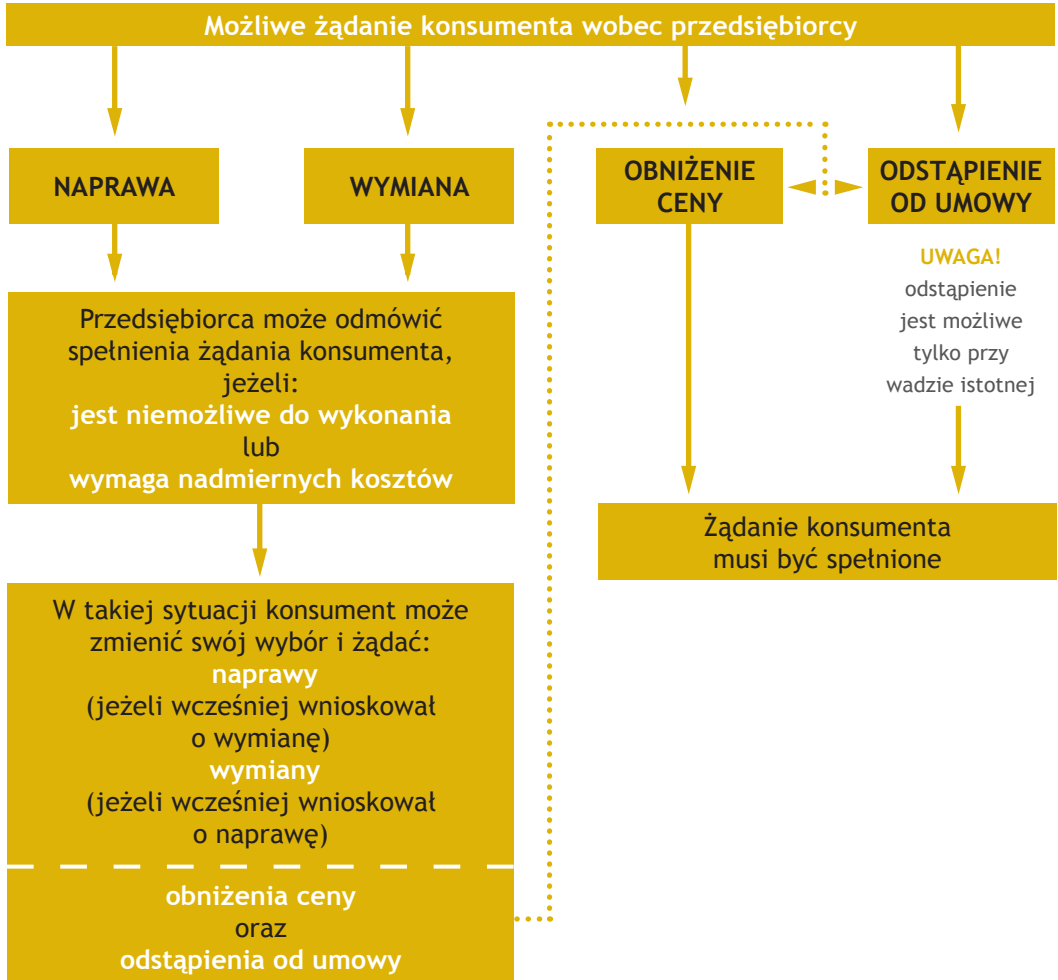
Możliwe żądanie konsumenta wobec przedsiębiorcy

NAPRAWA

WYMIANA

OBNIŻENIE CENY

ODSTĄPIENIE OD UMOWY

UWAGA!
odstąpienie jest możliwe tylko przy wadzie istotnej

Przedsiębiorca może odmówić spełnienia żądania konsumenta, jeżeli:
jest niemożliwe do wykonania
lub
wymaga nadmiernych kosztów

Żądanie konsumenta musi być spełnione

W takiej sytuacji konsument może zmienić swój wybór i żądać:
naprawy
(jeżeli wcześniej wnioskował o wymianę)
wymiany
(jeżeli wcześniej wnioskował o naprawę)

obniżenia ceny
oraz
odstąpienia od umowy